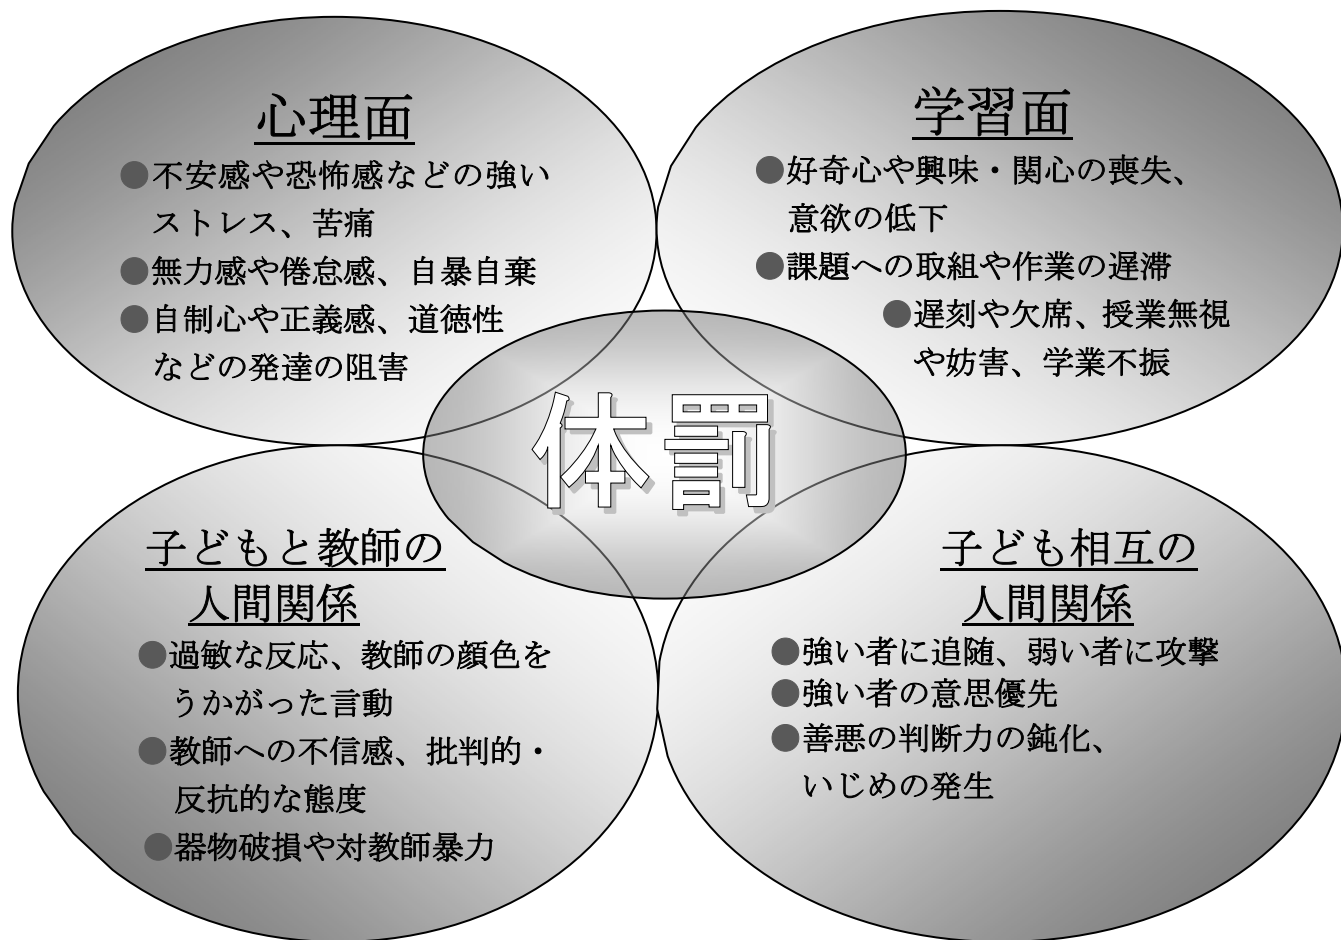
心理面
●不安感や恐怖感などの強いストレス、苦痛
●無力感や倦怠感、自暴自棄
●自制心や正義感、道徳性などの発達の阻害

学習面
●好奇心や興味・関心の喪失、意欲の低下
●課題への取組や作業の遅滞
●遅刻や欠席、授業無視や妨害、学業不振

体罰

子どもと教師の人間関係
●過敏な反応、教師の顔色をうかがった言動
●教師への不信感、批判的・反抗的な態度
●器物破損や対教師暴力

子ども相互の人間関係
●強い者に追随、弱い者に攻撃
●強い者の意思優先
●善悪の判断力の鈍化、いじめの発生